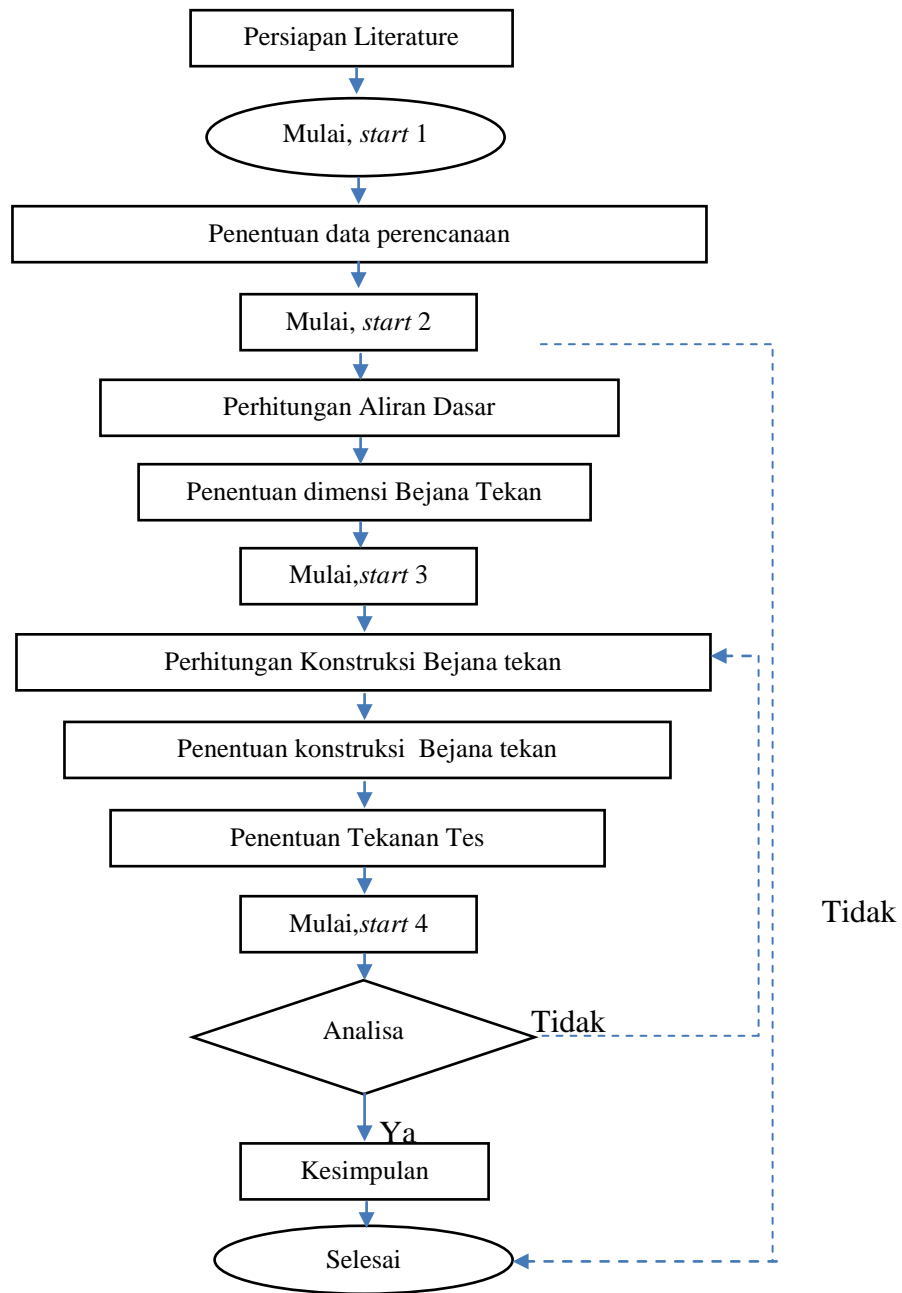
Persiapan Literature

Mulai, *start* 1

Penentuan data perencanaan

Mulai, *start* 2

Perhitungan Aliran Dasar

Penentuan dimensi Bejana Tekan

Mulai,*start* 3

Perhitungan Konstruksi Bejana tekan

Penentuan konstruksi Bejana tekan

Penentuan Tekanan Tes

Mulai,*start* 4

Tidak

Analisa

Tidak

Ya

Kesimpulan

Selesai